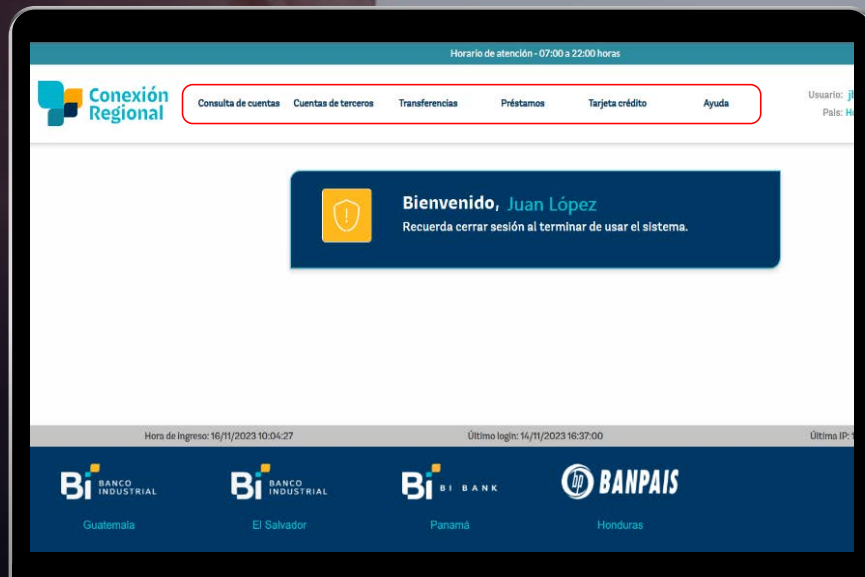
Horario de atención - 07:00 a 22:00 horas

Conexión Regional

Consulta de cuentas | Cuentas de terceros | Transferencias | Préstamos | Tarjeta crédito | Ayuda

Usuario: j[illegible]
País: H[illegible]

Bienvenido, Juan López
Recuerda cerrar sesión al terminar de usar el sistema.

Hora de Ingreso: 16/11/2023 10:04:27
Último login: 14/11/2023 16:37:00
Última IP: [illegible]

Bi BANCO INDUSTRIAL
Guatemala

Bi BANCO INDUSTRIAL
El Salvador

Bi BI BANK
Panamá

BANPAIS
Honduras